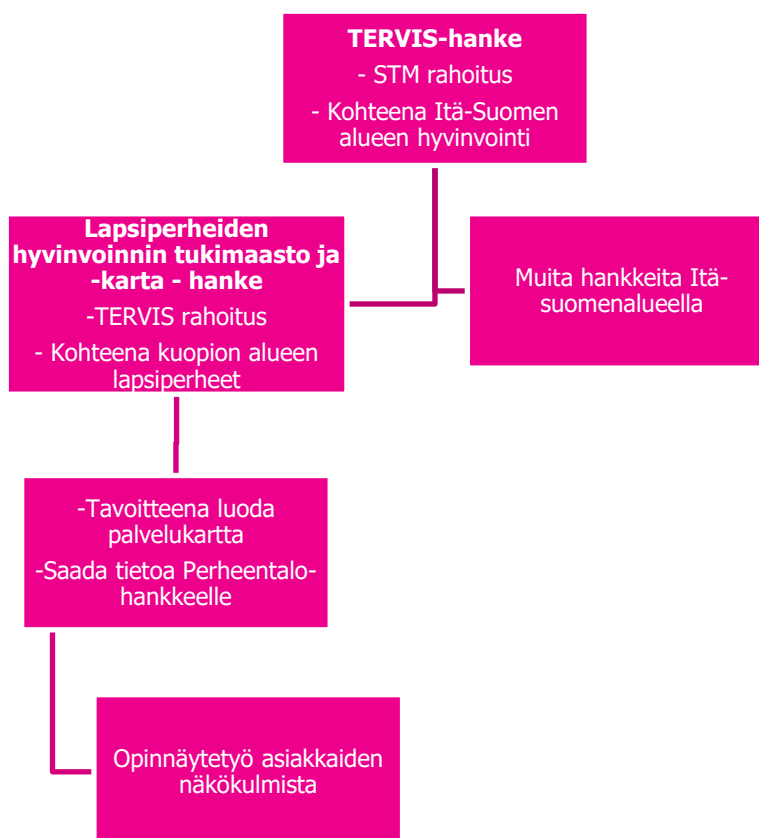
**TERVIS-hanke**

- STM rahoitus

- Kohteena Itä-Suomen alueen hyvinvointi

**Lapsiperheiden hyvinvoinnin tukimaasto ja -karta - hanke**

-TERVIS rahoitus

- Kohteena kuopion alueen lapsiperheet

Muita hankkeita Itä-suomenalueella

-Tavoitteena luoda palvelukartta

-Saada tietoa Perheentalo-hankkeelle

Opinnäytetyö asiakkaiden näkökulmista